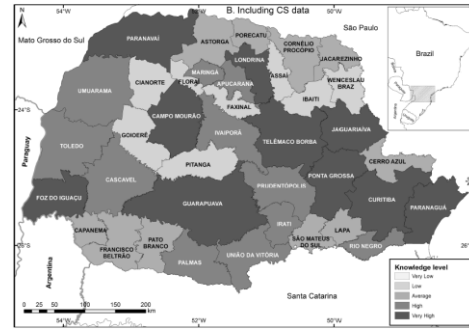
54°W
B. Including CS data
50°W
Mato Grosso do Sul
São Paulo
Brazil
PARANAVAÍ
ASTORGA
PORECATU
CORNÉLIO PROCÓPIO
LONDRINA
JACAREZINHO
MARINGÁ
ASSAÍ
WENCESLAU BRAZ
UMUARAMA
CIANORTE
FLORAÍ
APUCARANA
IBAITI
FAXINAL
24°S
CAMPO MOURÃO
IVAIPORÃ
JAGUARIAÍVA
GOIOERÊ
TELÊMACO BORBA
Paraguay
TOLEDO
PITANGA
CERRO AZUL
CASCAVEL
PRUDENTÓPOLIS
PONTA GROSSA
FOZ DO IGUAÇU
GUARAPUAVA
CURITIBA
PARANAGUÁ
IRATI
CAPANEMA
LAPA
FRANCISCO BELTRÃO
PATO BRANCO
SÃO MATEUS DO SUL
RIO NEGRO
26°S
PALMAS
UNIÃO DA VITÓRIA
Argentina
Knowledge level
Very Low
Low
Average
High
Very High
0 25 50 100 150 200 km
Santa Catarina
54°W
52°W
50°W